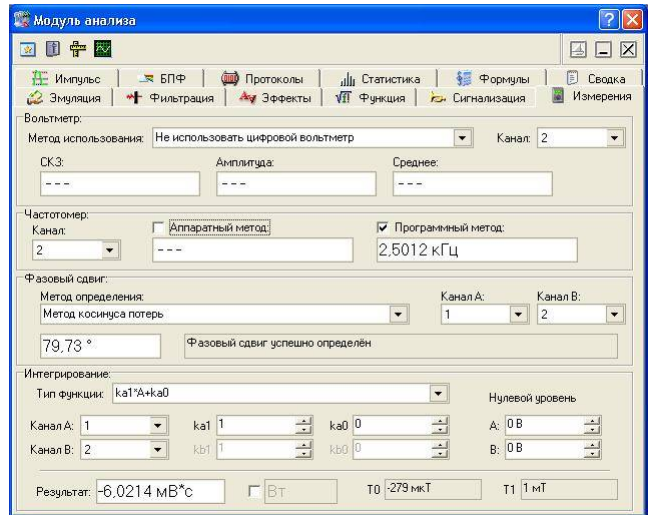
Модуль анализа

Импульс | БПФ | Протоколы | Статистика | Формулы | Сводка
Эмуляция | Фильтрация | Эффекты | Функция | Сигнализация | Измерения

Вольтметр:
Метод использования: Не использовать цифровой вольтметр
Канал: 2
СКЗ: ---
Амплитуда: ---
Среднее: ---

Частотомер:
Канал: 2
Аппаратный метод: ---
Программный метод: 2,5012 кГц

Фазовый сдвиг:
Метод определения: Метод косинуса потерь
Канал А: 1
Канал В: 2
79,73 °
Фазовый сдвиг успешно определён

Интегрирование:
Тип функции: ka1*A+ka0
Нулевой уровень
Канал А: 1
ka1 1
ka0 0
А: 0 В
Канал В: 2
kb1 1
kb0 0
В: 0 В
Результат: -6,0214 мВ*с
Вт
T0 -279 мкТ
T1 1 мТ